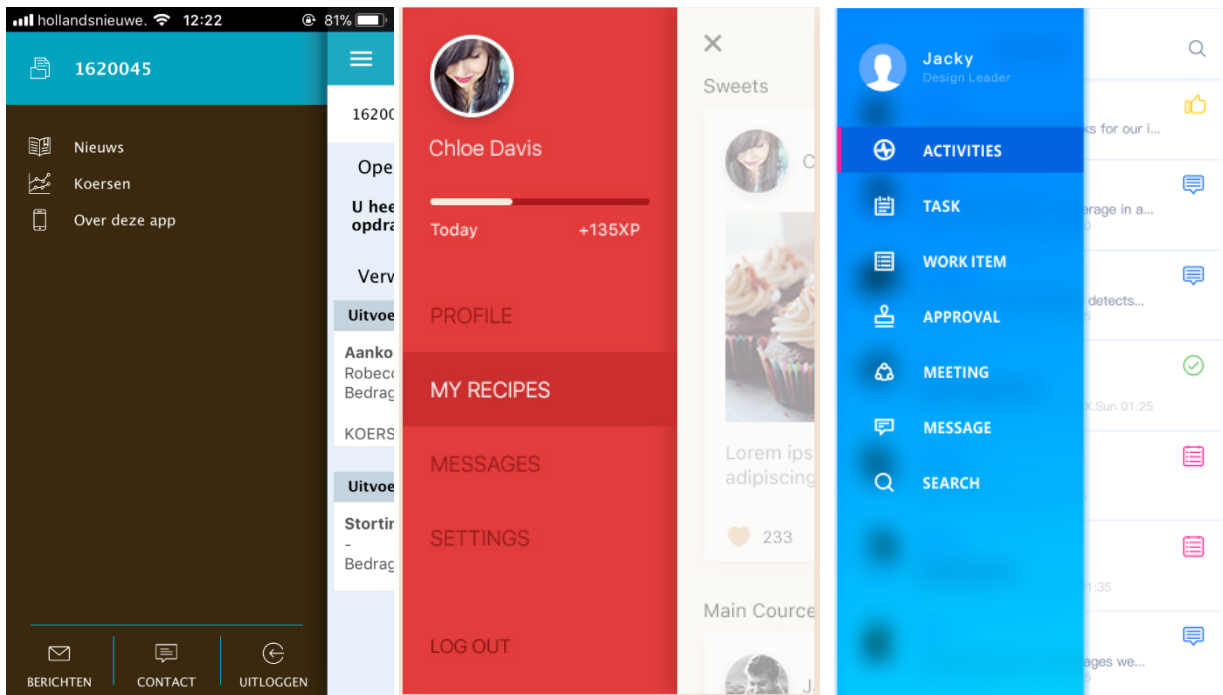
hollandsnieuwe. 12:22 81%

1620045

Nieuws
Koersen
Over deze app

BERICHTEN CONTACT UITLOGGEN

1620
Ope
U hee opdra
Verv
Uitvoe
Aanko
Robeco
Bedrag
KOERS
Uitvoe
Stortir
-
Bedrag

Chloe Davis
Today +135XP
PROFILE
MY RECIPES
MESSAGES
SETTINGS
LOG OUT

×
Sweets
C
Lorem ips adipiscing
233
Main Cource
J

Jacky
Design Leader
ACTIVITIES
TASK
WORK ITEM
APPROVAL
MEETING
MESSAGE
SEARCH

ks for our i...
erage in a...
detects...
X.Sun 01:25
1:35
ages we...